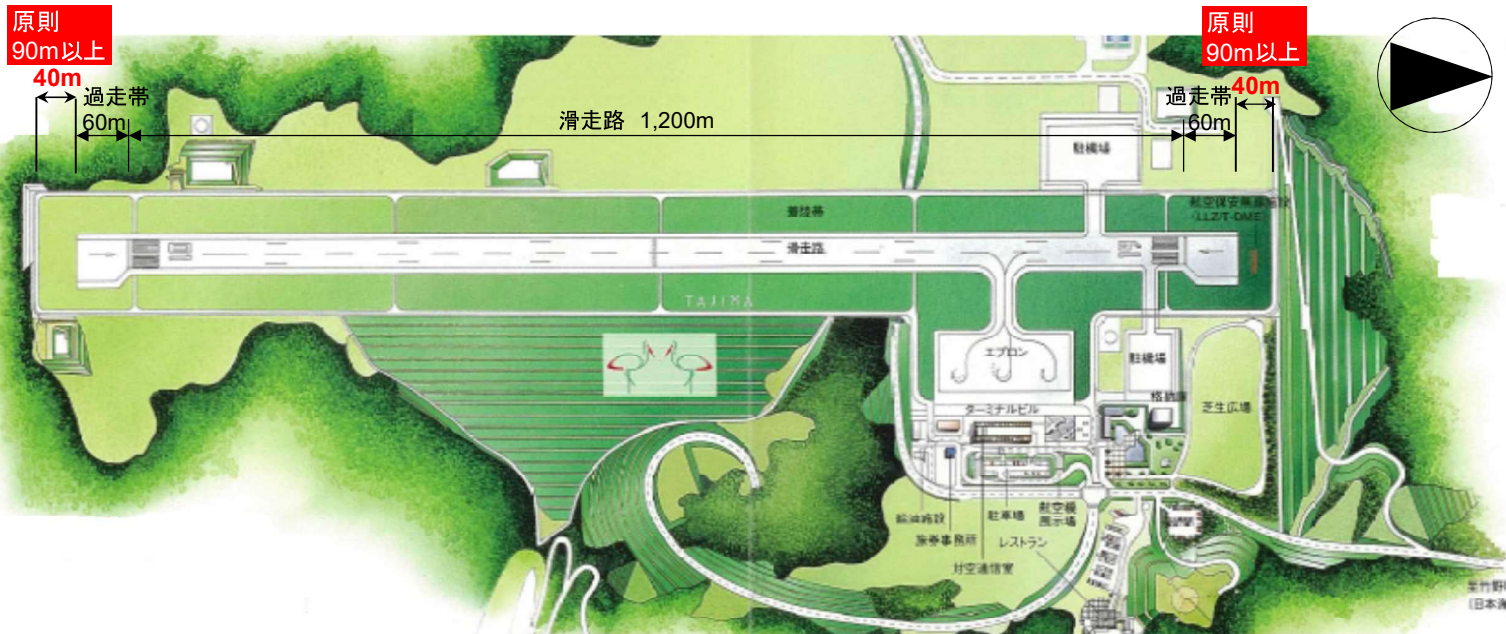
原則
90m以上
40m
過走帯
60m
滑走路 1,200m
原則
90m以上
40m
過走帯
60m
駐機場
着陸帯
航空保安無線施設
(LLZ/T-DME)
滑走路
TAJIMA
エプロン
駐機場
格納庫
芝生広場
ターミナルビル
給油施設
旅客事務所
対空通信室
駐車場
航空機展示場
レストラン
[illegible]
(日本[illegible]